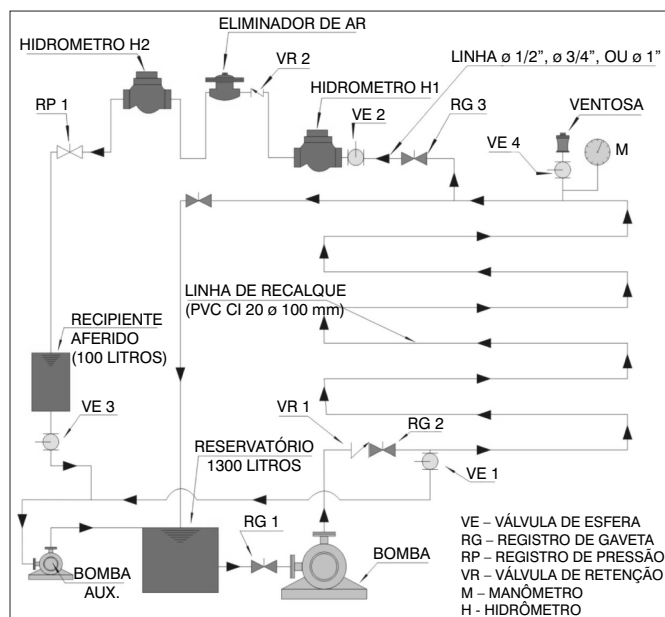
ELIMINADOR DE AR
HIDROMETRO H2
VR 2
LINHA ø 1/2", ø 3/4", OU ø 1"
RP 1
HIDROMETRO H1
RG 3
VENTOSA
VE 2
VE 4
M
LINHA DE RECALQUE
(PVC CI 20 ø 100 mm)
RECIPIENTE
AFERIDO
(100 LITROS)
VE 3
VR 1
RG 2
RESERVATÓRIO
1300 LITROS
VE 1
RG 1
BOMBA
BOMBA
AUX.

VE – VÁLVULA DE ESFERA
RG – REGISTRO DE GAVETA
RP – REGISTRO DE PRESSÃO
VR – VÁLVULA DE RETENÇÃO
M – MANÔMETRO
H - HIDRÔMETRO